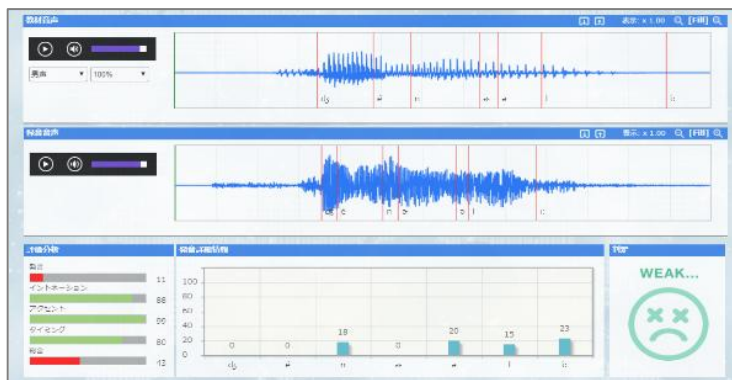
教材音声

表示: x 1.00 [Fit]

男声
100%

ʤ ɛ n ə ɪ l

録音音声

表示: x 1.00 [Fit]

ʤ ɛ n ə ɪ l

総合分析

音素
11
イントネーション
88
アクセント
90
タイミング
80
総合
42

発音詳細分析

100
80
60
40
20
0

0 0 18 0 20 15 23

ʤ ɛ n ə ɪ l

判定

WEAK...